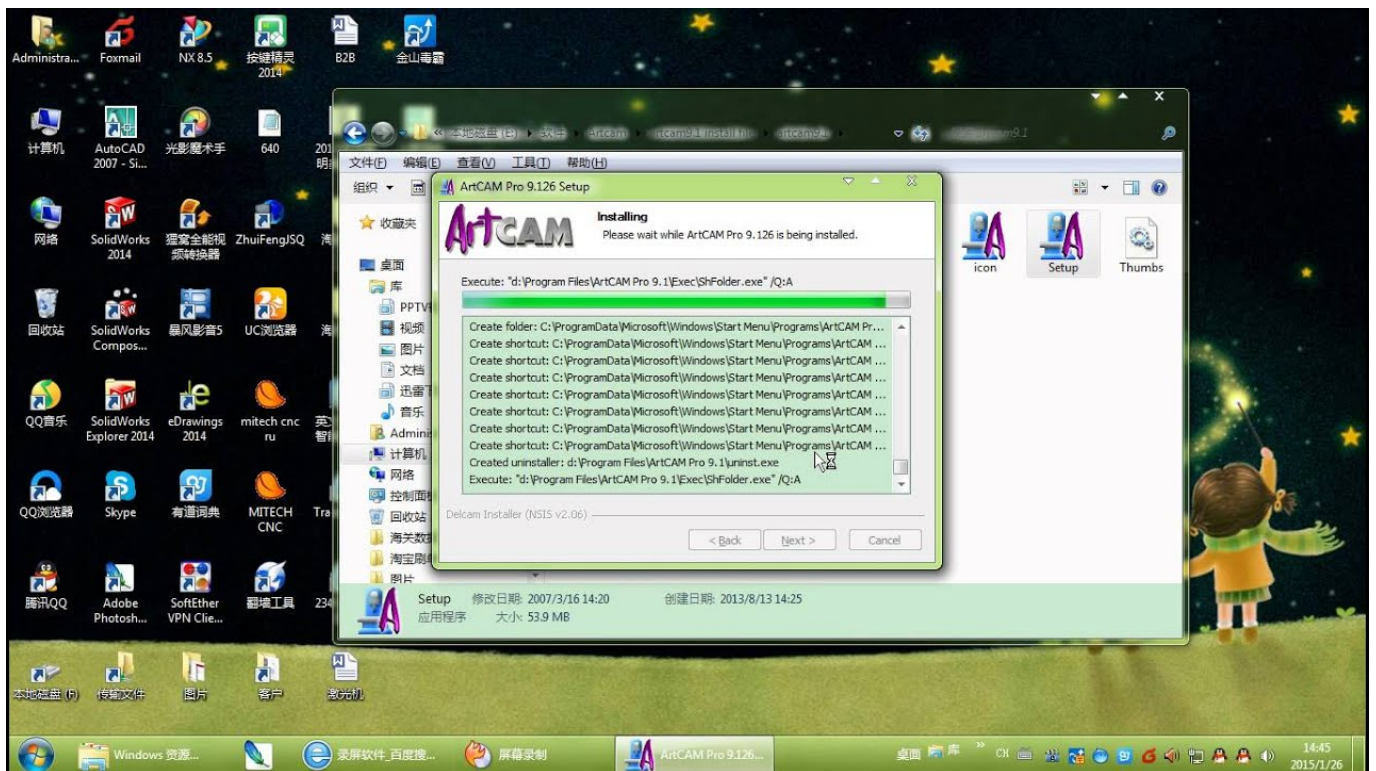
Administra...
Foxmail
NX 8.5
按键精灵 2014
B2B
金山毒霸
计算机
AutoCAD 2007 - Si...
光影魔术手
640
201 明
网络
SolidWorks 2014
狸窝全能视频转换器
ZhuiFengJSQ
回收站
SolidWorks Compos...
暴风影音5
UC浏览器
QQ音乐
SolidWorks Explorer 2014
eDrawings 2014
mitech cnc ru
QQ浏览器
Skype
有道词典
MITECH CNC
Tra
腾讯QQ
Adobe Photosh...
SoftEther VPN Clie...
翻墙工具
234
本地磁盘 (F)
传输文件
图片
客户
激光机

« 本地磁盘 (E) ▸ 软件 ▸ Artcam ▸ artcam9.1 install file ▸ artcam9.1 ▸
文件(F) 编辑(E) 查看(V) 工具(T) 帮助(H)
组织 ▾
收藏夹
桌面
库
PPTV
视频
图片
文档
迅雷
音乐
Admini
计算机
网络
控制面
回收站
海关数
淘宝刷
图片
icon
Setup
Thumbs
Setup 修改日期: 2007/3/16 14:20 创建日期: 2013/8/13 14:25
应用程序 大小: 53.9 MB

ArtCAM Pro 9.126 Setup
ArtCAM
Installing
Please wait while ArtCAM Pro 9.126 is being installed.
Execute: "d:\Program Files\ArtCAM Pro 9.1\Exec\ShFolder.exe" /Q:A
Create folder: C:\ProgramData\Microsoft\Windows\Start Menu\Programs\ArtCAM Pr...
Create shortcut: C:\ProgramData\Microsoft\Windows\Start Menu\Programs\ArtCAM ...
Create shortcut: C:\ProgramData\Microsoft\Windows\Start Menu\Programs\ArtCAM ...
Create shortcut: C:\ProgramData\Microsoft\Windows\Start Menu\Programs\ArtCAM ...
Create shortcut: C:\ProgramData\Microsoft\Windows\Start Menu\Programs\ArtCAM ...
Create shortcut: C:\ProgramData\Microsoft\Windows\Start Menu\Programs\ArtCAM ...
Create shortcut: C:\ProgramData\Microsoft\Windows\Start Menu\Programs\ArtCAM ...
Create shortcut: C:\ProgramData\Microsoft\Windows\Start Menu\Programs\ArtCAM ...
Create shortcut: C:\ProgramData\Microsoft\Windows\Start Menu\Programs\ArtCAM ...
Created uninstaller: d:\Program Files\ArtCAM Pro 9.1\uninst.exe
Execute: "d:\Program Files\ArtCAM Pro 9.1\Exec\ShFolder.exe" /Q:A
Delcam Installer (NSIS v2.06)
< Back
Next >
Cancel

Windows 资源...
录屏软件_百度搜...
屏幕录制
ArtCAM Pro 9.126...
桌面 库 CH
14:45
2015/1/26